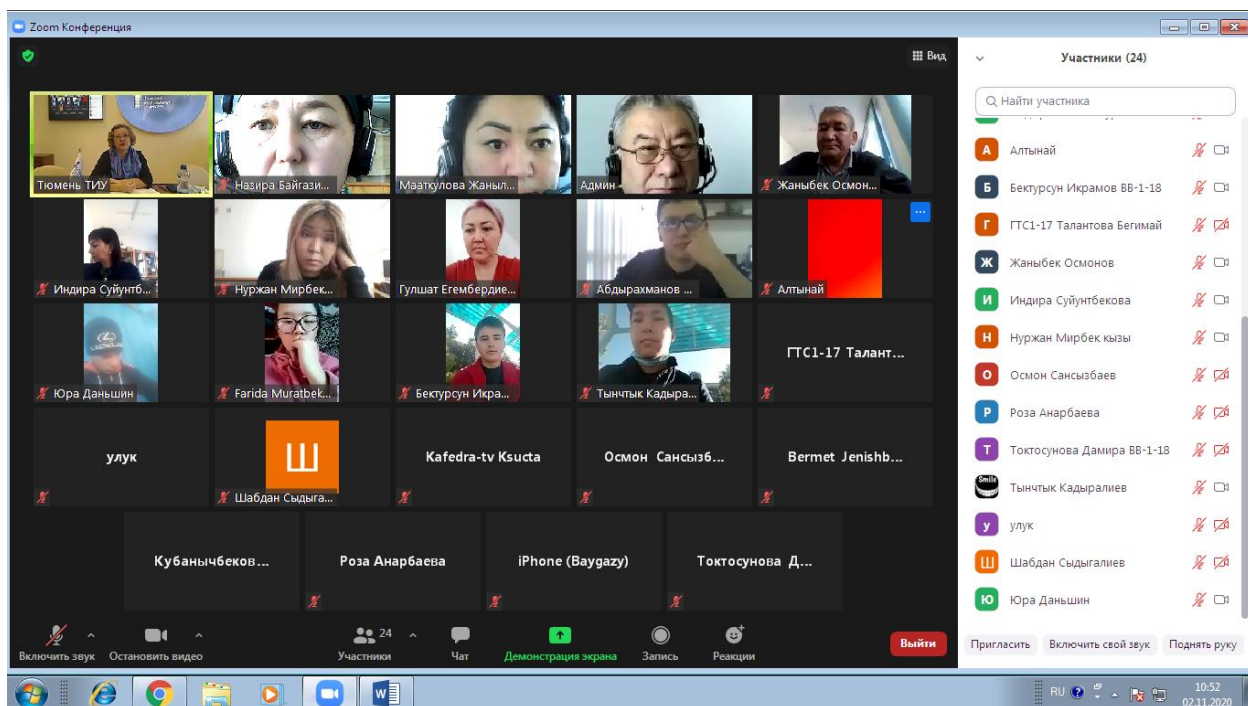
Zoom Конференция

Вид

Тюмень ТИУ
Назира Байгази...
Маатkулова Жаныл...
Админ
Жаныбек Осмон...
Индира Суйунтб...
Нуржан Мирбек...
Гулшат Егембердие...
Абдырахманов ...
Алтынай
Юра Даньшин
Farida Muratbek...
Бектурсун Икра...
Тынчтык Кадыра...
ГТС1-17 Талант...
улук
Ш
Шабдан Сыдыга...
Kafedra-tv Ksucta
Осмон Сансызб...
Bermet Jenishb...
Кубанычбеков...
Роза Анарбаева
iPhone (Baygazy)
Токтосунова Д...

Включить звук
Остановить видео
24
Участники
Чат
Демонстрация экрана
Запись
Реакции
Выйти

Участники (24)
Найти участника
А Алтынай
Б Бектурсун Икрамов ВВ-1-18
Г ГТС1-17 Талантова Бегимай
Ж Жаныбек Осмонов
И Индира Суйунтбекова
Н Нуржан Мирбек кызы
О Осмон Сансызбаев
Р Роза Анарбаева
Т Токтосунова Дамира ВВ-1-18
Тынчтык Кадыралиев
У улук
Ш Шабдан Сыдыгалиев
Ю Юра Даньшин
Пригласить
Включить свой звук
Поднять руку

RU
10:52
02.11.2020